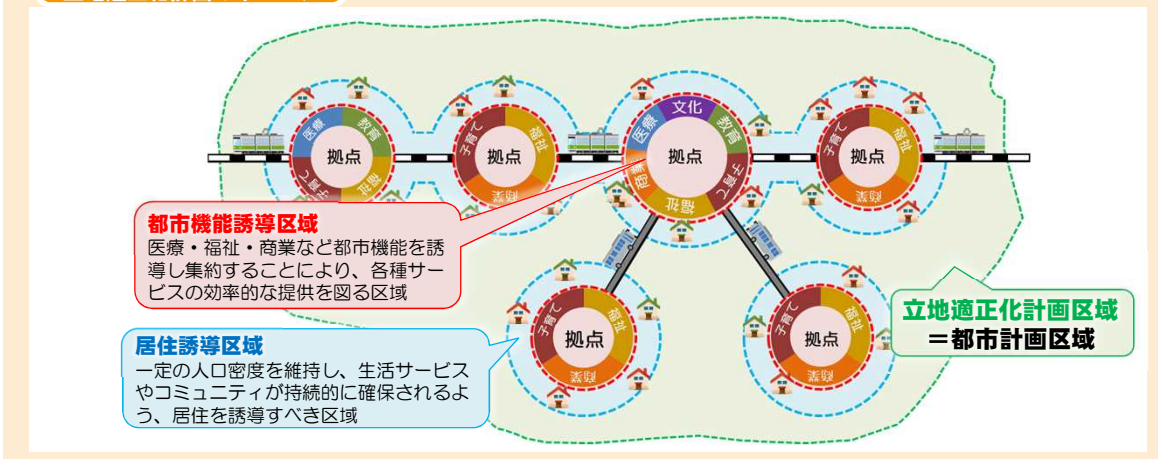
医療

教育

拠点

子育て

商業

子育て

福祉

拠点

商業

文化

医療

教育

拠点

子育て

商業

福祉

子育て

福祉

拠点

商業

都市機能誘導区域
医療・福祉・商業など都市機能を誘導し集約することにより、各種サービスの効率的な提供を図る区域

子育て

福祉

拠点

商業

子育て

福祉

拠点

商業

居住誘導区域
一定の人口密度を維持し、生活サービスやコミュニティが持続的に確保されるよう、居住を誘導すべき区域

立地適正化計画区域
＝都市計画区域